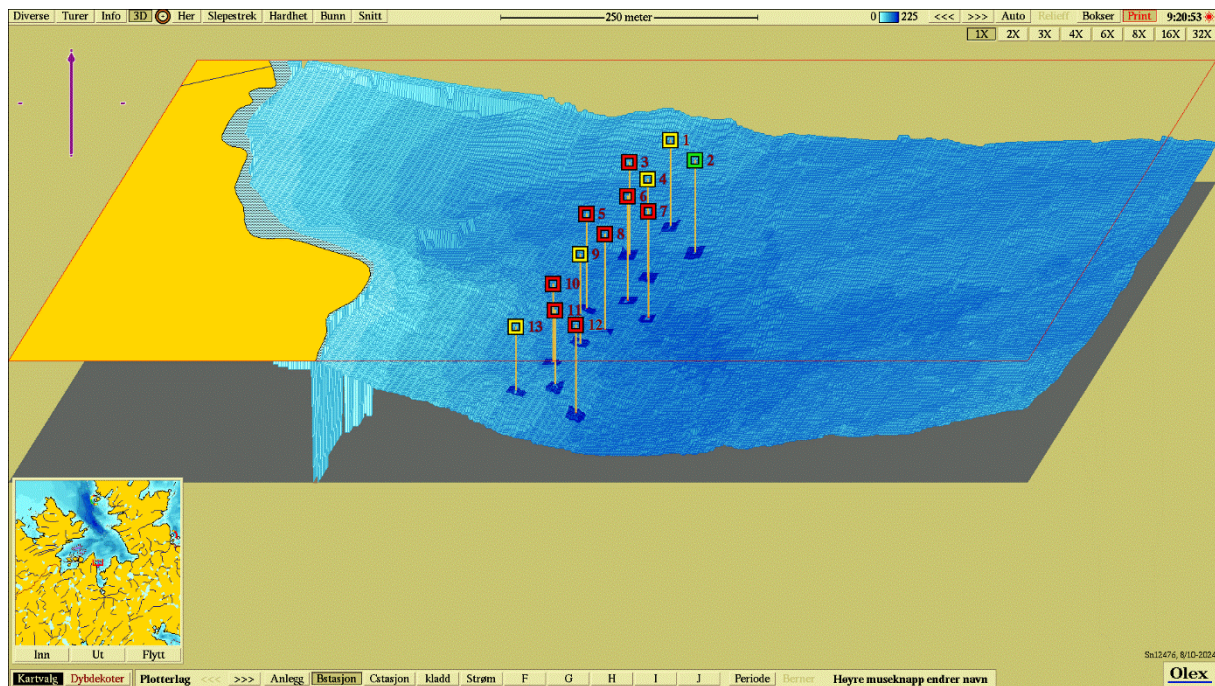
Diverse Turer Info 3D Her Slepestrek Hardhet Bunn Snitt

250 meter

0 225 <<< >>> Auto Relieff Bokser Print 9:20:53

1X 2X 3X 4X 6X 8X 16X 32X

1 2 3 4 5 6 7 8 9 10 11 12 13

Inn Ut Flytt

Sn12476, 8/10-2024

Kartvalg Dybdekoter Plotterlag <<< >>> Anlegg Bstasjon Cstasjon kladd Strøm F G H I J Periode Berner Høyre museknapp endrer navn

Olex